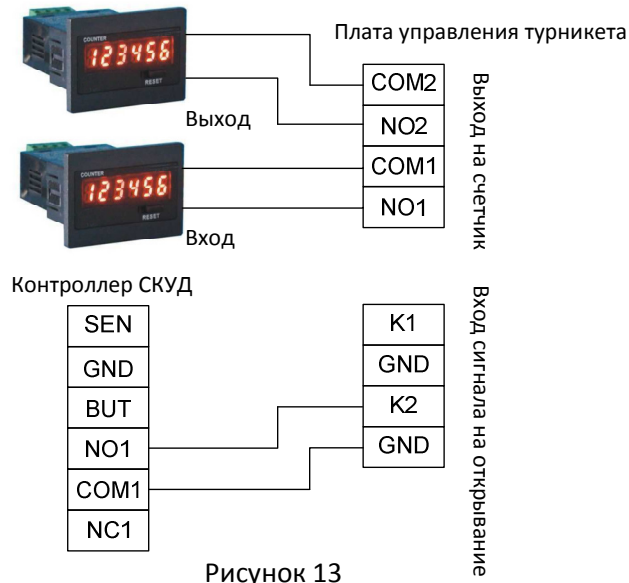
Плата управления турникета

COUNTER
123456
RESET

Выход

COUNTER
123456
RESET

Вход

COM2
NO2
COM1
NO1

Выход на счетчик

Контроллер СКУД

SEN
GND
BUT
NO1
COM1
NC1

K1
GND
K2
GND

Вход сигнала на открывание

Рисунок 13